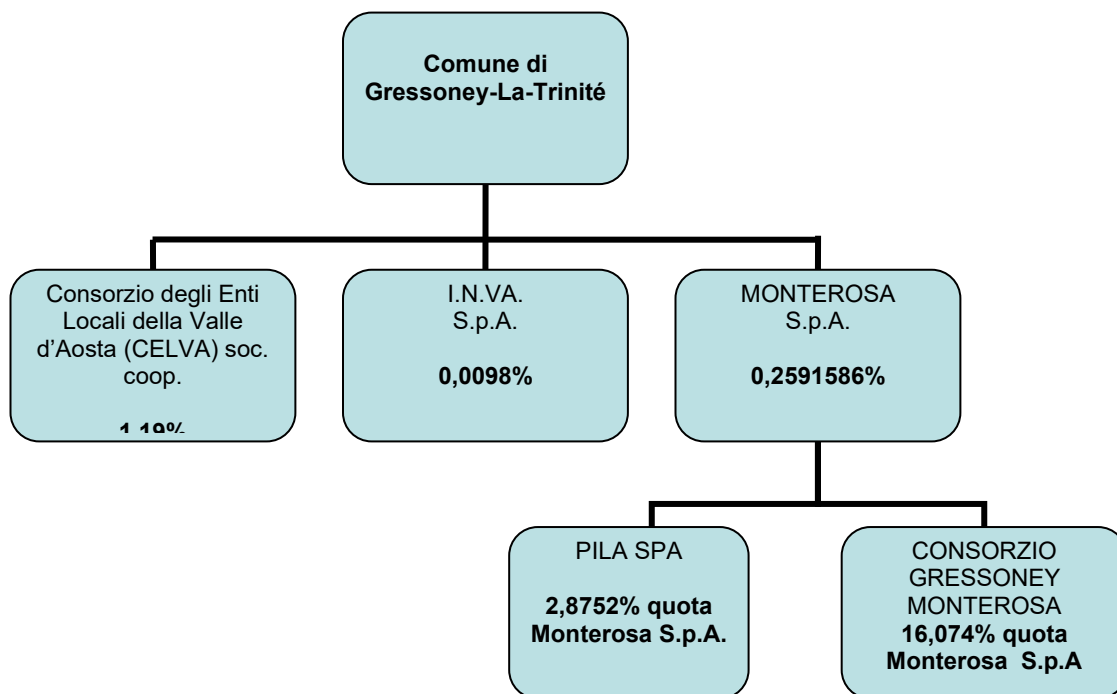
Comune di Gressoney-La-Trinité

Consorzio degli Enti Locali della Valle d'Aosta (CELVA) soc. coop.

1,19%

I.N.VA. S.p.A.

0,0098%

MONTEROSA S.p.A.

0,2591586%

PILA SPA

2,8752% quota Monterosa S.p.A.

CONSORZIO GRESSONEY MONTEROSA

16,074% quota Monterosa S.p.A